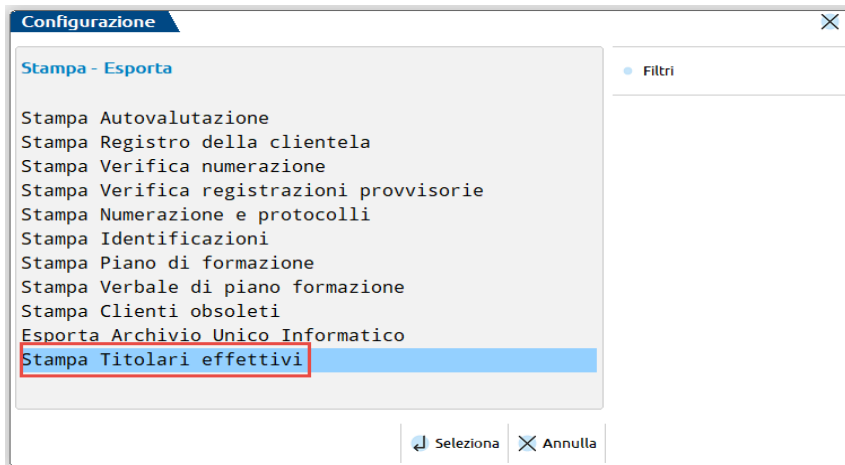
Configurazione

Stampa - Esporta

Stampa Autovalutazione
Stampa Registro della clientela
Stampa Verifica numerazione
Stampa Verifica registrazioni provvisorie
Stampa Numerazione e protocolli
Stampa Identificazioni
Stampa Piano di formazione
Stampa Verbale di piano formazione
Stampa Clienti obsoleti
Esporta Archivio Unico Informatico
Stampa Titolari effettivi

Filtri

Seleziona
Annulla